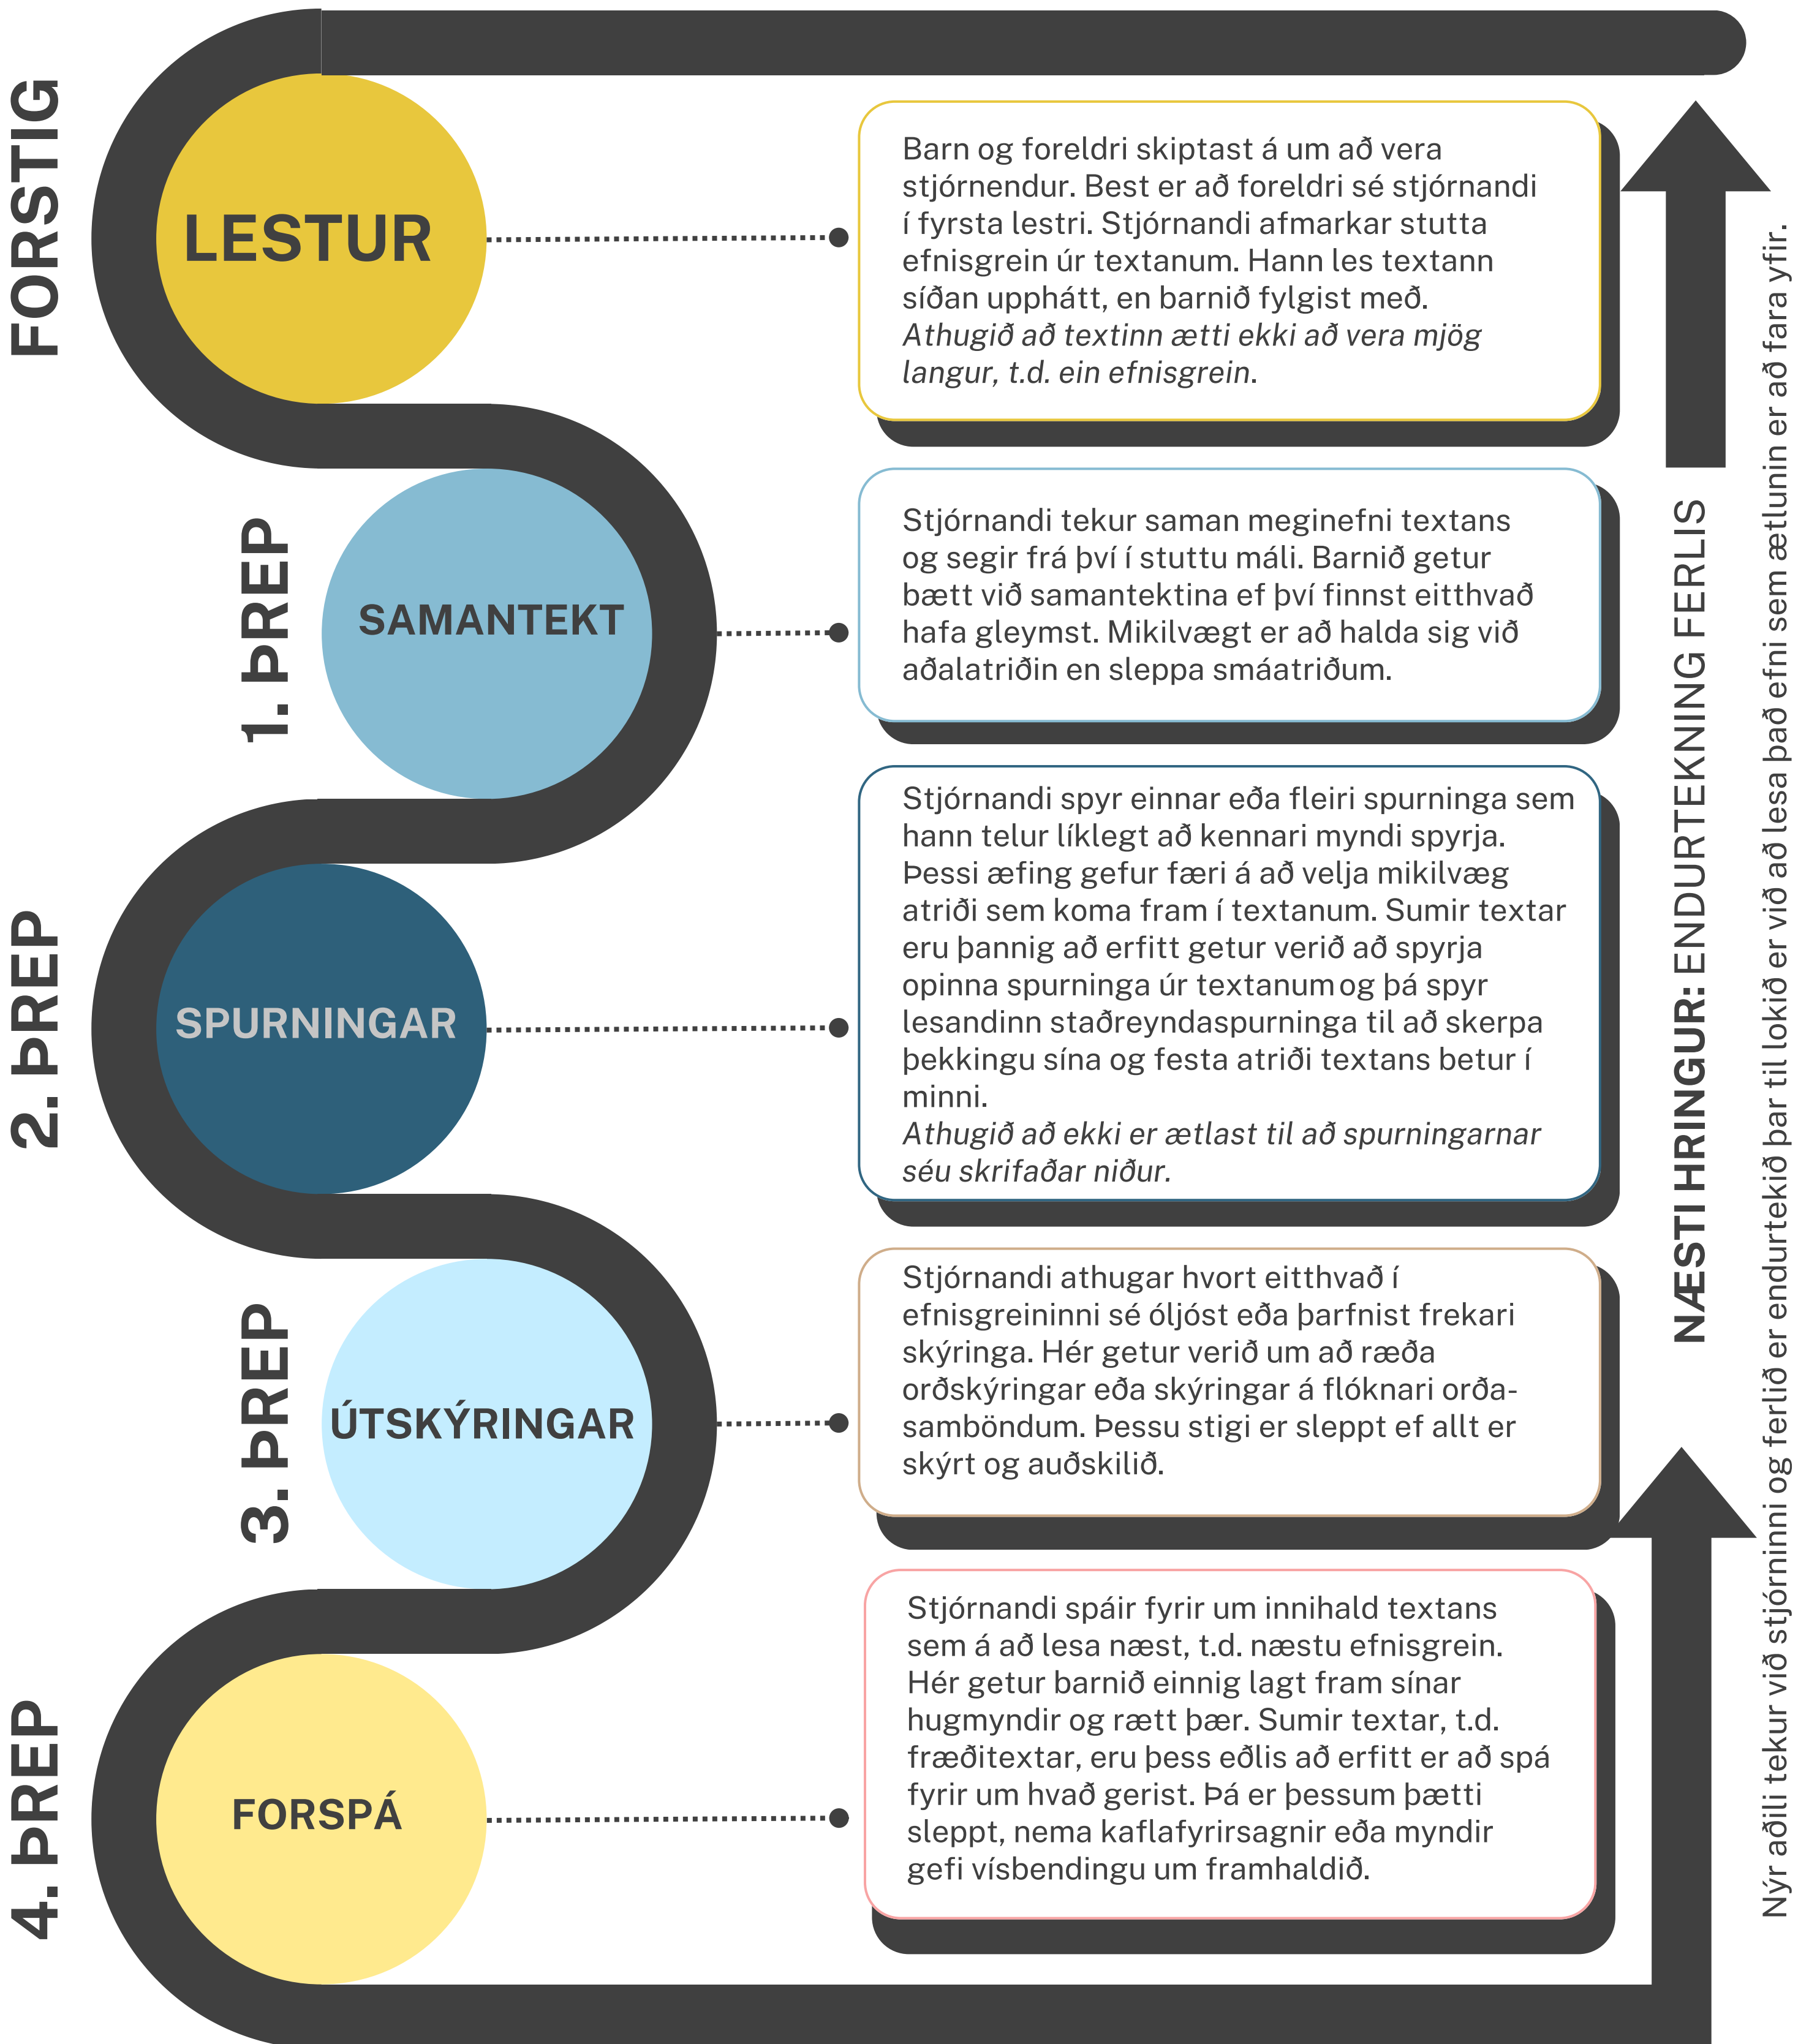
FORSTIG

LESTUR

Barn og foreldri skiptast á um að vera stjórnendur. Best er að foreldri sé stjórnandi í fyrsta lestri. Stjórnandi afmarkar stutta efnisgrein úr textanum. Hann les textann síðan upphátt, en barnið fylgist með.
Athugið að textinn ætti ekki að vera mjög langur, t.d. ein efnisgrein.

1. ÞREP

SAMANTEKT

Stjórnandi tekur saman meginefni textans og segir frá því í stuttu máli. Barnið getur bætt við samantektina ef því finnst eitthvað hafa gleymst. Mikilvægt er að halda sig við aðalatriðin en sleppa smáatriðum.

2. ÞREP

SPURNINGAR

Stjórnandi spyr einnar eða fleiri spurninga sem hann telur líklegt að kennari myndi spyrja. Þessi æfing gefur færi á að velja mikilvæg atriði sem koma fram í textanum. Sumir textar eru þannig að erfitt getur verið að spyrja opinna spurninga úr textanum og þá spyr lesandinn staðreyndaspurninga til að skerpa þekkingu sína og festa atriði textans betur í minni.
Athugið að ekki er ætlast til að spurningarnar séu skrifaðar niður.

3. ÞREP

ÚTSKÝRINGAR

Stjórnandi athugar hvort eitthvað í efnisgreininni sé óljóst eða þarfnist frekari skýringa. Hér getur verið um að ræða orðskýringar eða skýringar á flóknari orðasamböndum. Þessu stigi er sleppt ef allt er skýrt og auðskilið.

4. ÞREP

FORSPÁ

Stjórnandi spáir fyrir um innihald textans sem á að lesa næst, t.d. næstu efnisgrein. Hér getur barnið einnig lagt fram sínar hugmyndir og rætt þær. Sumir textar, t.d. fræðitextar, eru þess eðlis að erfitt er að spá fyrir um hvað gerist. Þá er þessum þætti sleppt, nema kaflafyrirsagnir eða myndir gefi vísbendingu um framhaldið.

NÆSTI HRINGUR: ENDURTEKNING FERLIS

Nýr aðili tekur við stjórninni og ferlið er endurtekið þar til lokið er við að lesa það efni sem ætlunin er að fara yfir.